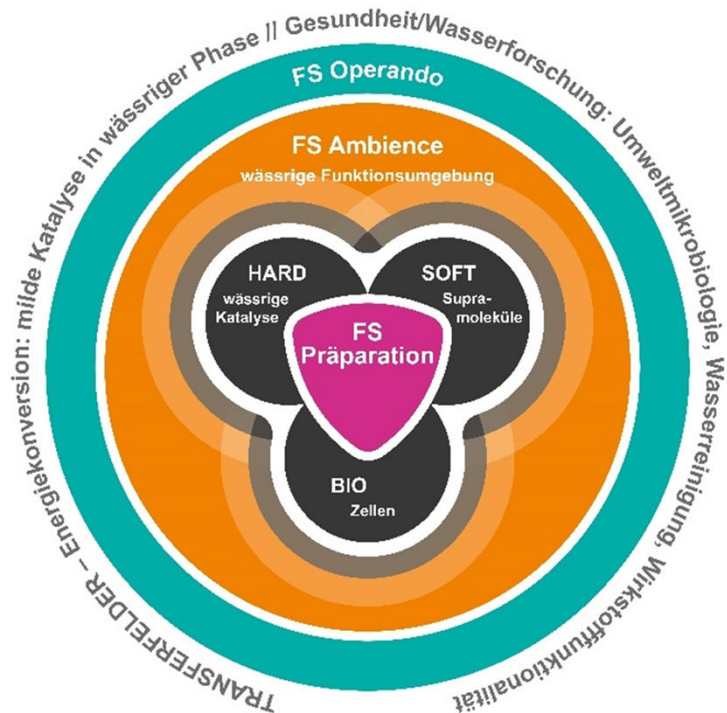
TRANSFERFELDER – Energiekonversion: milde Katalyse in wässriger Phase // Gesundheit/Wasserforschung: Umweltmikrobiologie, Wasserreinigung, Wirkstofffunktionalität

FS Operando

FS Ambience
wässrige Funktionsumgebung

HARD
wässrige Katalyse

SOFT
Supramoleküle

FS Präparation

BIO
Zellen